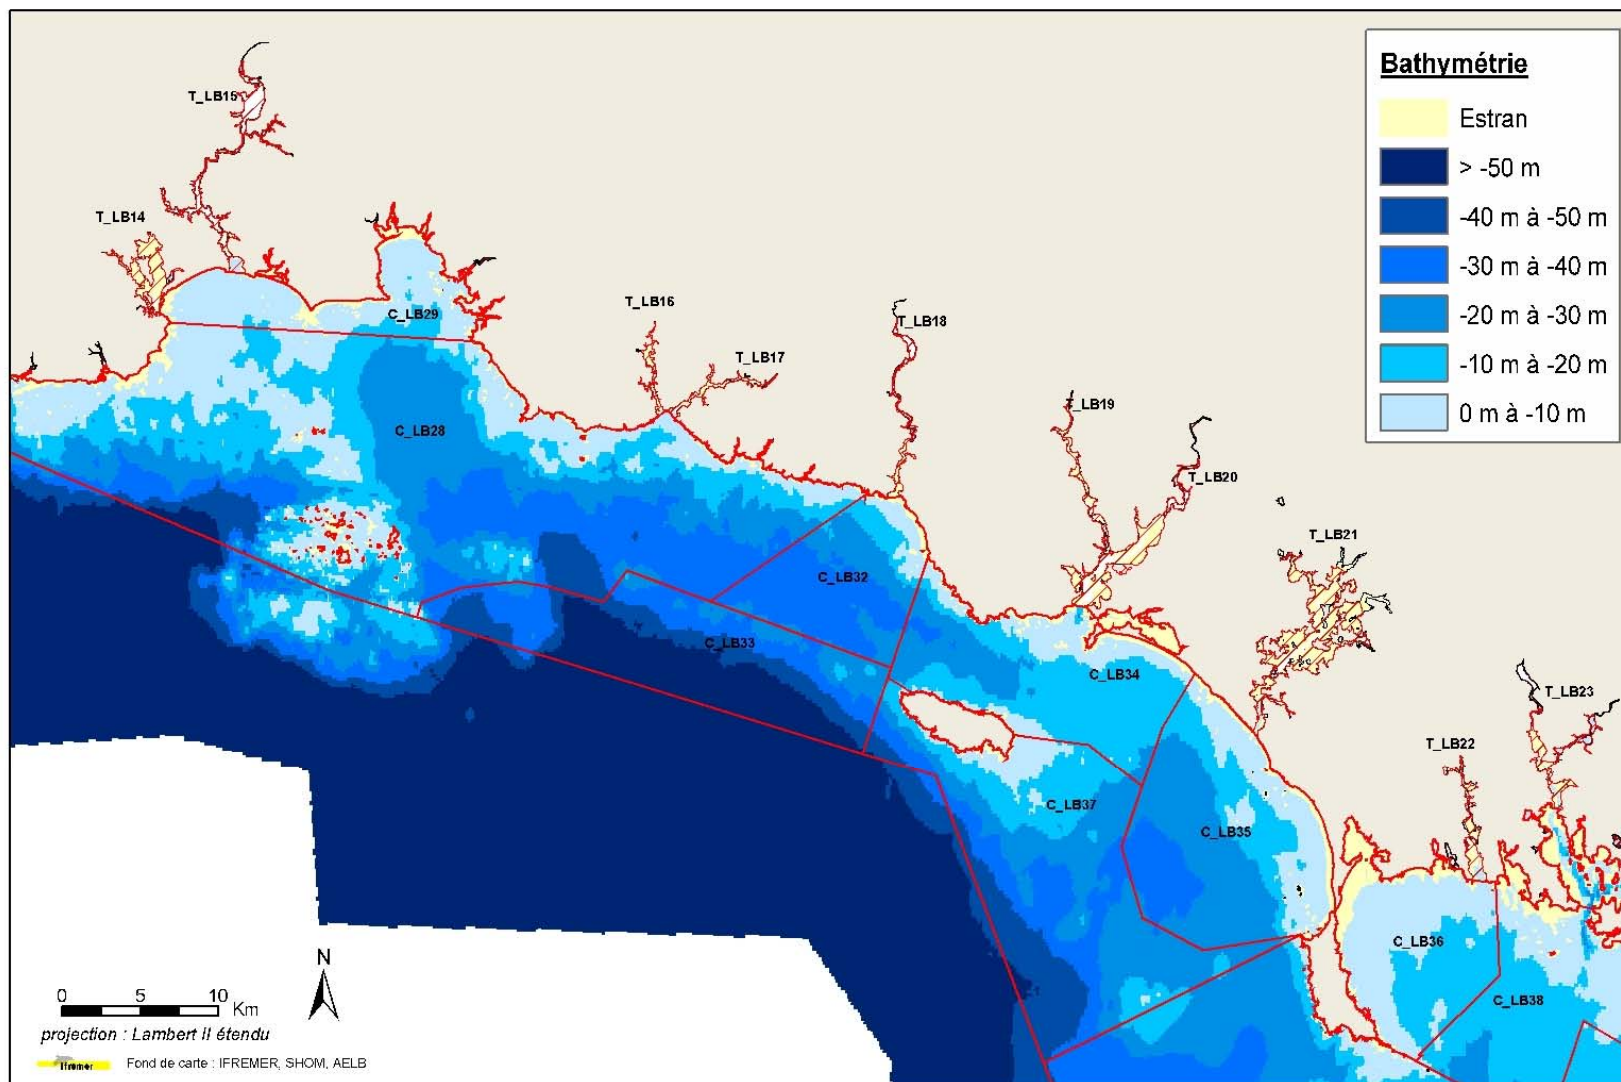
Bathymétrie

Estran

> -50 m

-40 m à -50 m

-30 m à -40 m

-20 m à -30 m

-10 m à -20 m

0 m à -10 m

T_LB15

T_LB14

C_LB29

T_LB16

T_LB18

T_LB17

C_LB28

T_LB19

T_LB20

T_LB21

C_LB32

C_LB33

C_LB34

T_LB23

T_LB22

C_LB37

C_LB35

C_LB36

C_LB38

N

0 5 10 Km

projection : Lambert II étendu

Ifremer

Fond de carte : IFREMER, SHOM, AELB